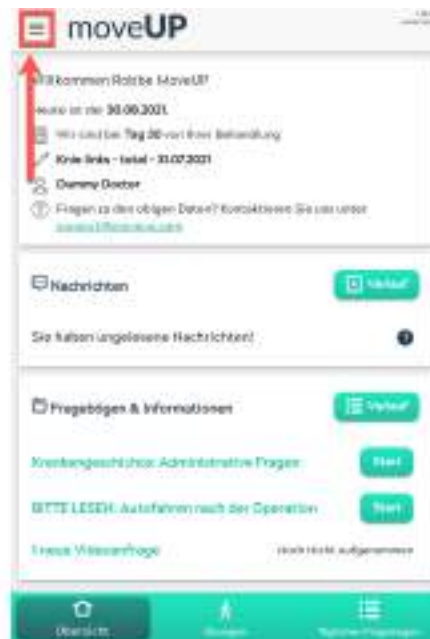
moveUP

Willkommen Robbe MoveUP

Heute ist der 30.08.2021.

Wir sind bei Tag 30 von Ihrer Behandlung

Knie links - total - 31.07.2021

Dummy Doctor

Fragen zu den obigen Daten? Kontaktieren Sie uns unter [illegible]

Nachrichten

Verlauf

Sie haben ungelesene Nachrichten!

Fragebögen & Informationen

Verlauf

Krankengeschichte: Administrative Fragen

Start

BITTE LESEN: Autofahren nach der Operation

Start

Frage Videoanfrage

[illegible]

Übersicht

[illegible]

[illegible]